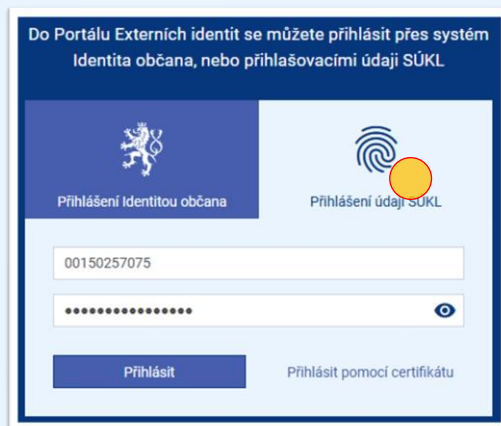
Do Portálu Externích identit se můžete přihlásit přes systém Identita občana, nebo přihlašovacími údaji SÚKL

Přihlášení Identitou občana

Přihlášení údaji SÚKL

00150257075

••••••••••••••••

Přihlásit

Přihlásit pomocí certifikátu